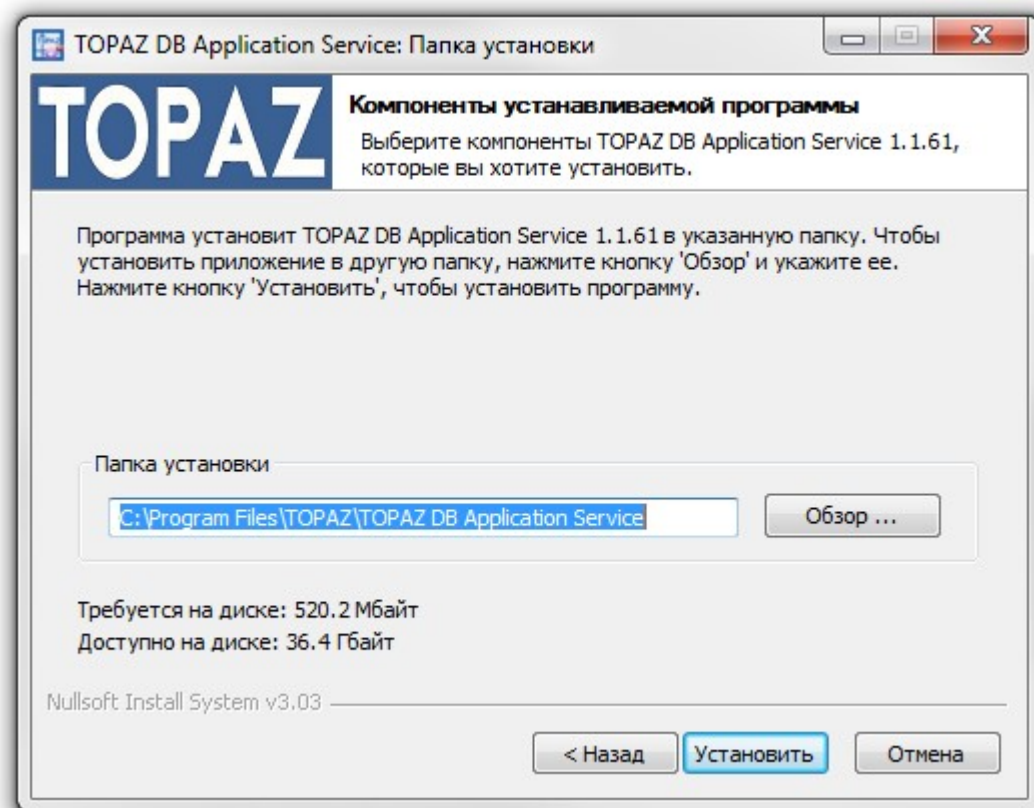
TOPAZ DB Application Service: Папка установки

TOPAZ

Компоненты устанавливаемой программы

Выберите компоненты TOPAZ DB Application Service 1.1.61, которые вы хотите установить.

Программа установит TOPAZ DB Application Service 1.1.61 в указанную папку. Чтобы установить приложение в другую папку, нажмите кнопку 'Обзор' и укажите ее. Нажмите кнопку 'Установить', чтобы установить программу.

Папка установки

C:\Program Files\TOPAZ\TOPAZ DB Application Service

Обзор ...

Требуется на диске: 520.2 Мбайт
Доступно на диске: 36.4 Гбайт

Nullsoft Install System v3.03

< Назад

Установить

Отмена